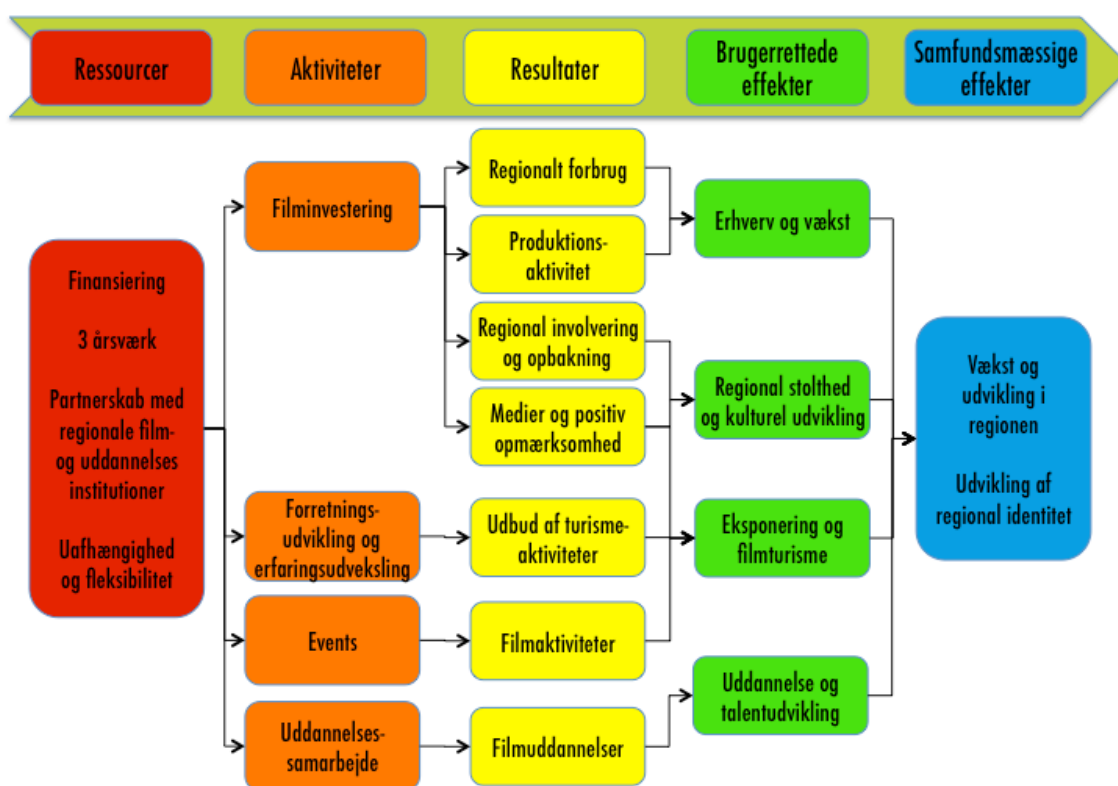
Ressourcer

Aktiviteter

Resultater

Brugerrettede effekter

Samfundsmæssige effekter

Finansiering

3 årsværk

Partnerskab med regionale film- og uddannelses institutioner

Uafhængighed og fleksibilitet

Filminvestering

Forretnings-udvikling og erfaringsudveksling

Events

Uddannelses-samarbejde

Regionalt forbrug

Produktions-aktivitet

Regional involvering og opbakning

Medier og positiv opmærksomhed

Udbud af turisme-aktiviteter

Filmaktiviteter

Filmuddannelser

Erhverv og vækst

Regional stolthed og kulturel udvikling

Eksponering og filmturisme

Uddannelse og talentudvikling

Vækst og udvikling i regionen

Udvikling af regional identitet